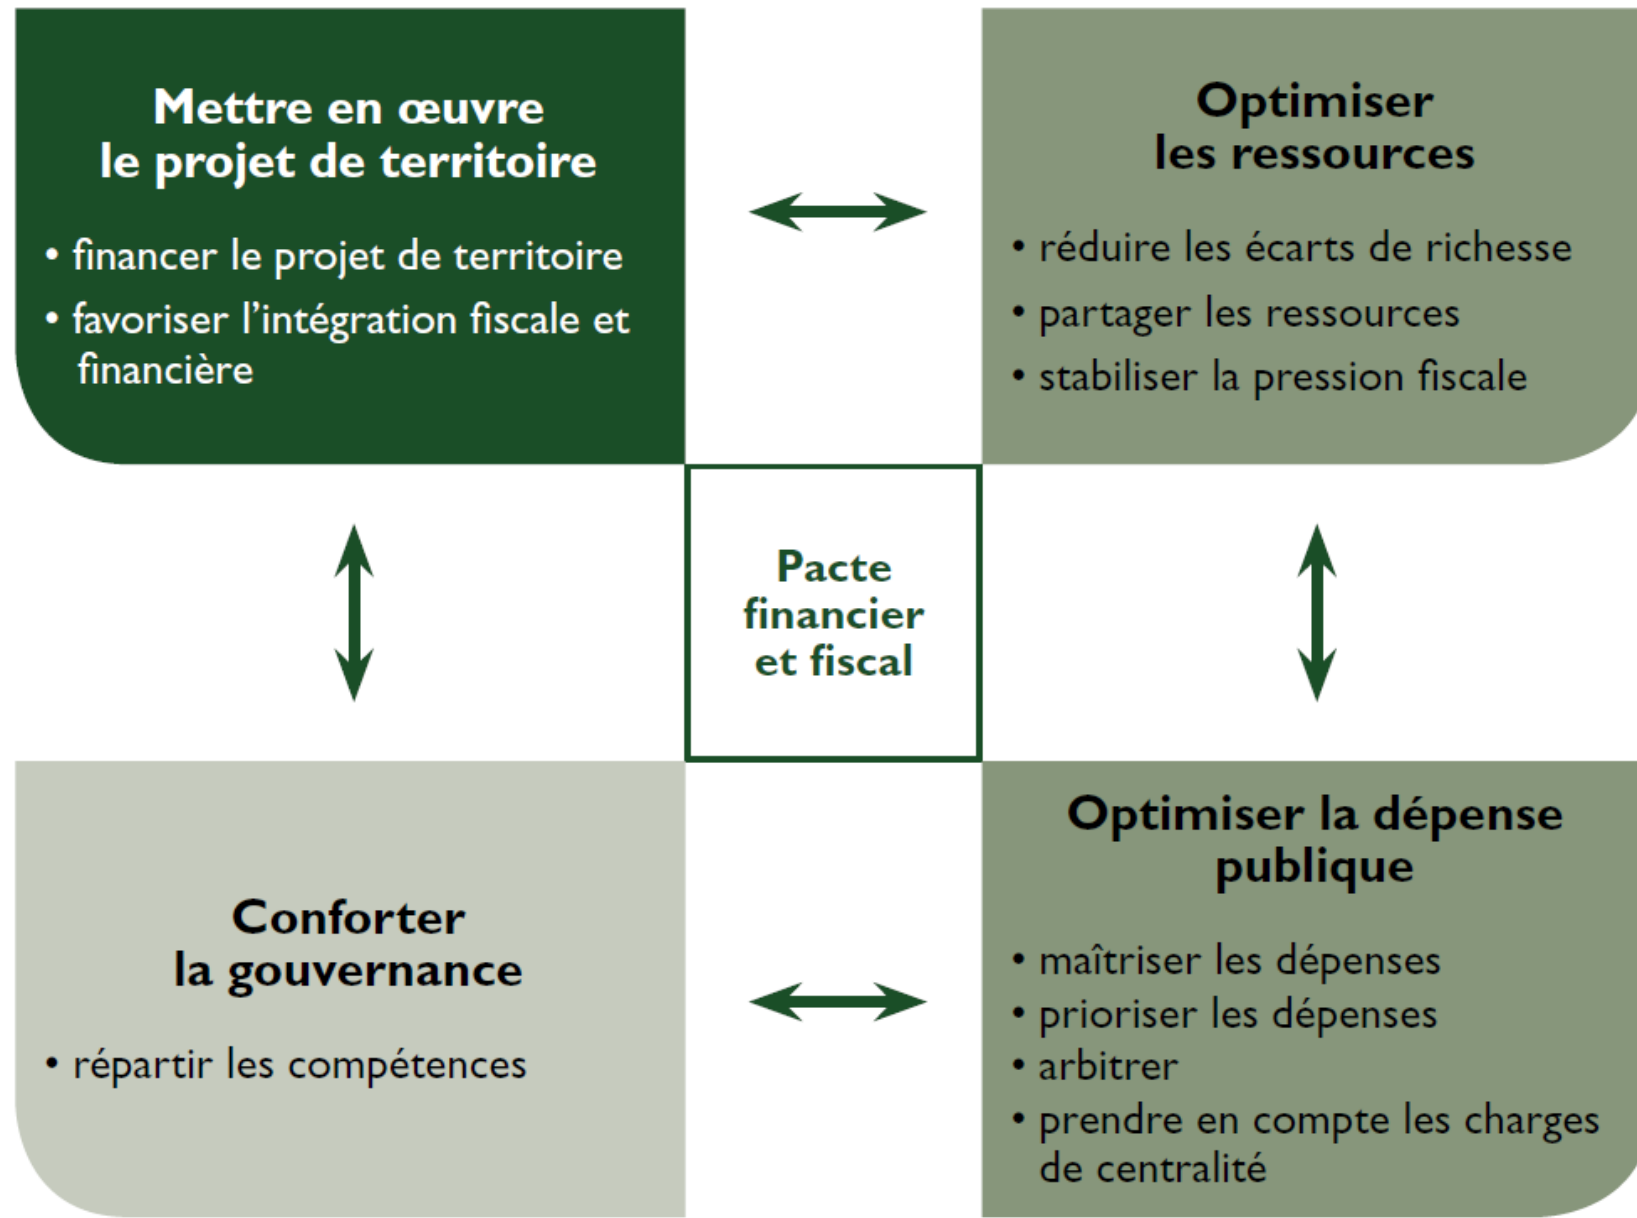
Mettre en œuvre le projet de territoire

• financer le projet de territoire
• favoriser l'intégration fiscale et financière

Optimiser les ressources

• réduire les écarts de richesse
• partager les ressources
• stabiliser la pression fiscale

Pacte financier et fiscal

Conforter la gouvernance

• répartir les compétences

Optimiser la dépense publique

• maîtriser les dépenses
• prioriser les dépenses
• arbitrer
• prendre en compte les charges de centralité